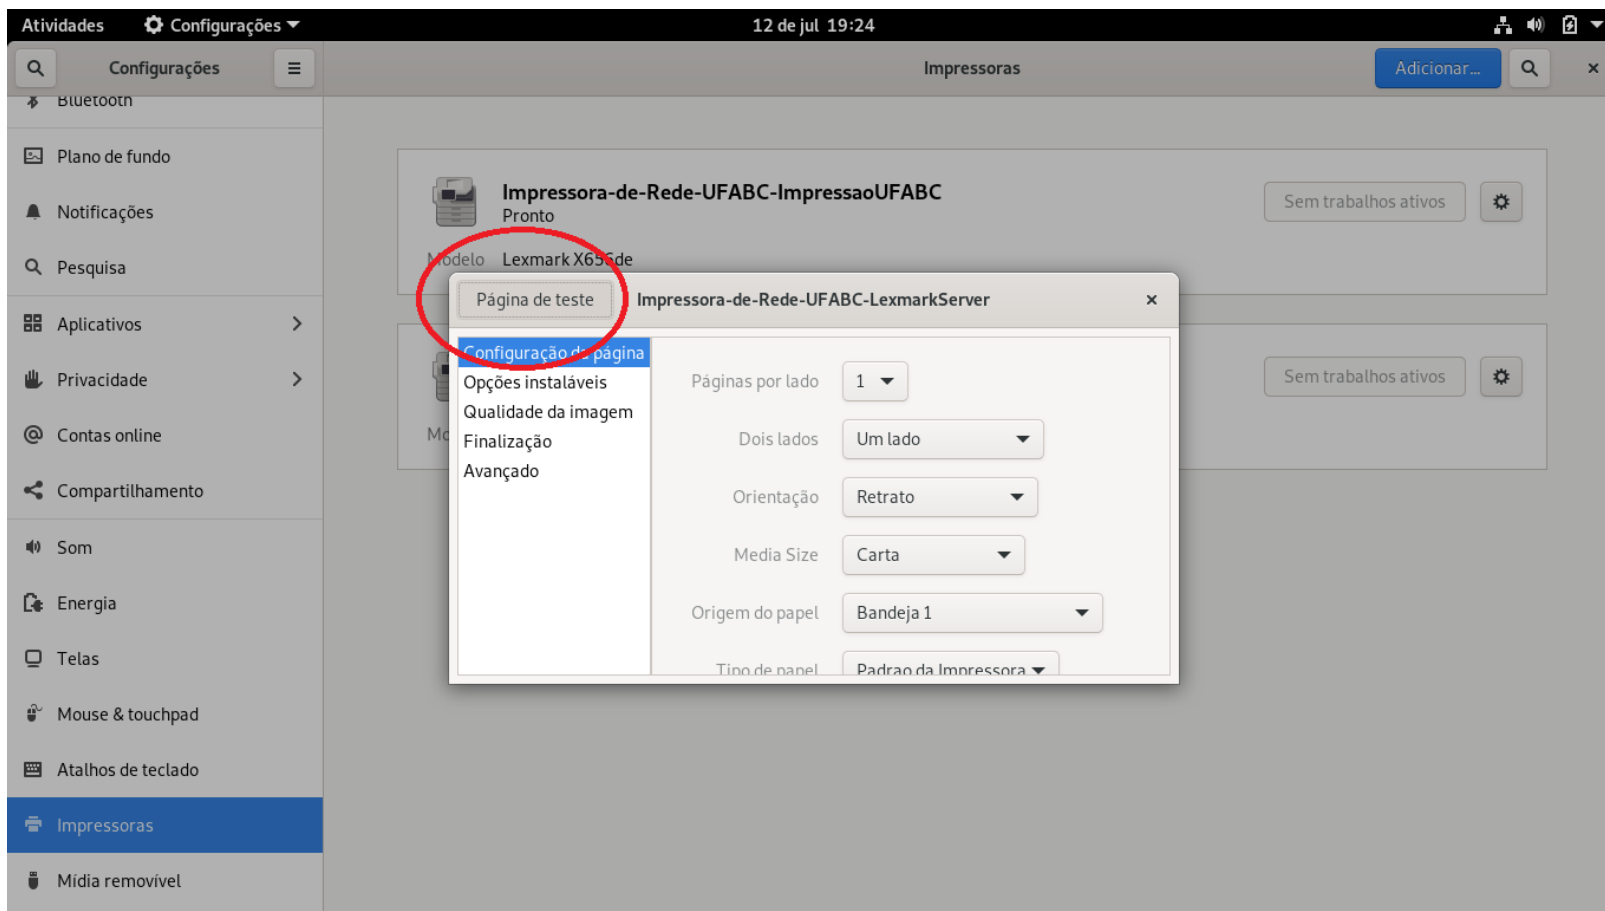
Atividades Configurações ▾ 12 de jul 19:24

Configurações

Impressoras

Adicionar...

Bluetooth

Plano de fundo

Notificações

Pesquisa

Aplicativos

Privacidade

Contas online

Compartilhamento

Som

Energia

Telas

Mouse & touchpad

Atalhos de teclado

Impressoras

Mídia removível

Impressora-de-Rede-UFABC-ImpressaoUFABC
Pronto

Modelo Lexmark X656de

Sem trabalhos ativos

Sem trabalhos ativos

Mo

Página de teste

Impressora-de-Rede-UFABC-LexmarkServer

Configuração de página
Opções instaláveis
Qualidade da imagem
Finalização
Avançado

Páginas por lado 1

Dois lados Um lado

Orientação Retrato

Media Size Carta

Origem do papel Bandeja 1

Tipo de papel Padrao da Impressora